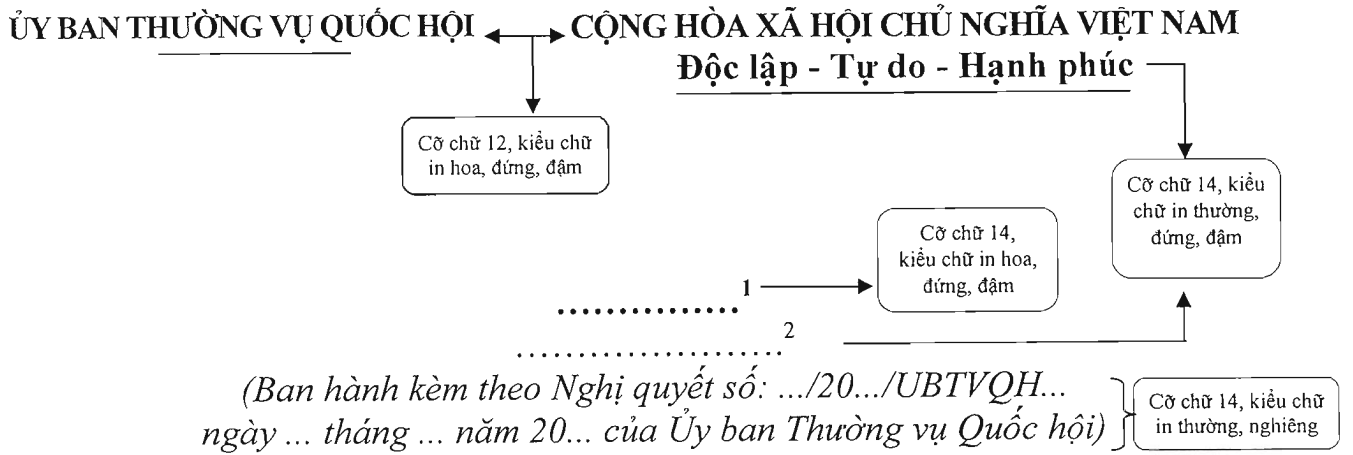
ỦY BAN THƯỜNG VỤ QUỐC HỘI

CỘNG HÒA XÃ HỘI CHỦ NGHĨA VIỆT NAM
Độc lập - Tự do - Hạnh phúc

Cỡ chữ 12, kiểu chữ in hoa, đứng, đậm

Cỡ chữ 14, kiểu chữ in thường, đứng, đậm

Cỡ chữ 14, kiểu chữ in hoa, đứng, đậm

……………… 1

………………… 2

(Ban hành kèm theo Nghị quyết số: .../20.../UBTVQH... ngày ... tháng ... năm 20... của Ủy ban Thường vụ Quốc hội)

Cỡ chữ 14, kiểu chữ in thường, nghiêng